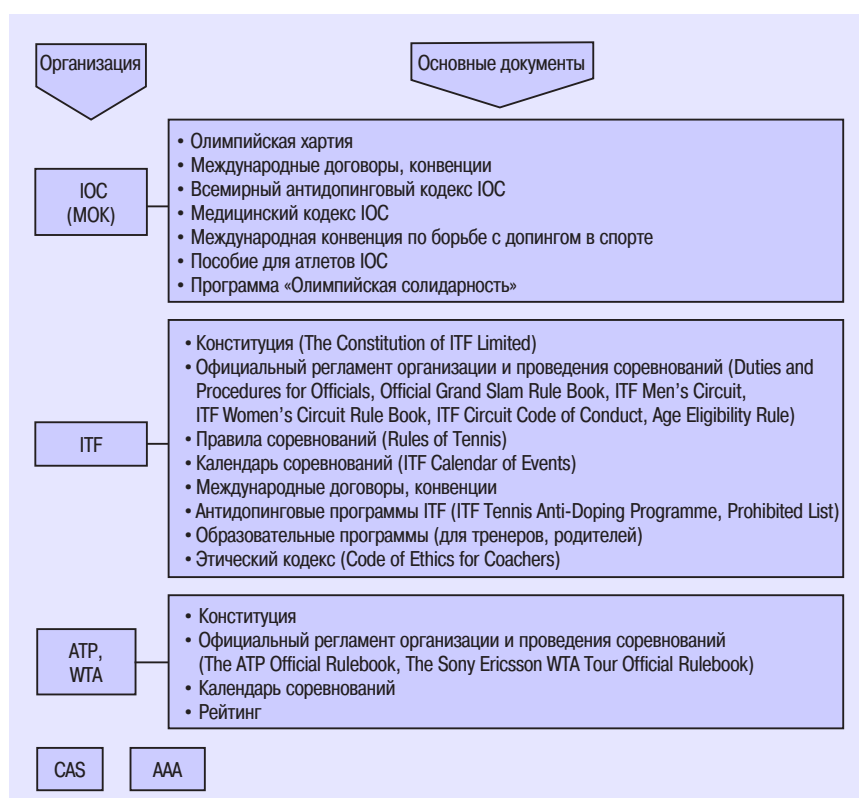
Организация

Основные документы

IOC (МОК)

• Олимпийская хартия
• Международные договоры, конвенции
• Всемирный антидопинговый кодекс IOC
• Медицинский кодекс IOC
• Международная конвенция по борьбе с допингом в спорте
• Пособие для атлетов IOC
• Программа «Олимпийская солидарность»

ITF

• Конституция (The Constitution of ITF Limited)
• Официальный регламент организации и проведения соревнований (Duties and Procedures for Officials, Official Grand Slam Rule Book, ITF Men's Circuit, ITF Women's Circuit Rule Book, ITF Circuit Code of Conduct, Age Eligibility Rule)
• Правила соревнований (Rules of Tennis)
• Календарь соревнований (ITF Calendar of Events)
• Международные договоры, конвенции
• Антидопинговые программы ITF (ITF Tennis Anti-Doping Programme, Prohibited List)
• Образовательные программы (для тренеров, родителей)
• Этический кодекс (Code of Ethics for Coachers)

ATP, WTA

• Конституция
• Официальный регламент организации и проведения соревнований (The ATP Official Rulebook, The Sony Ericsson WTA Tour Official Rulebook)
• Календарь соревнований
• Рейтинг

CAS

AAA